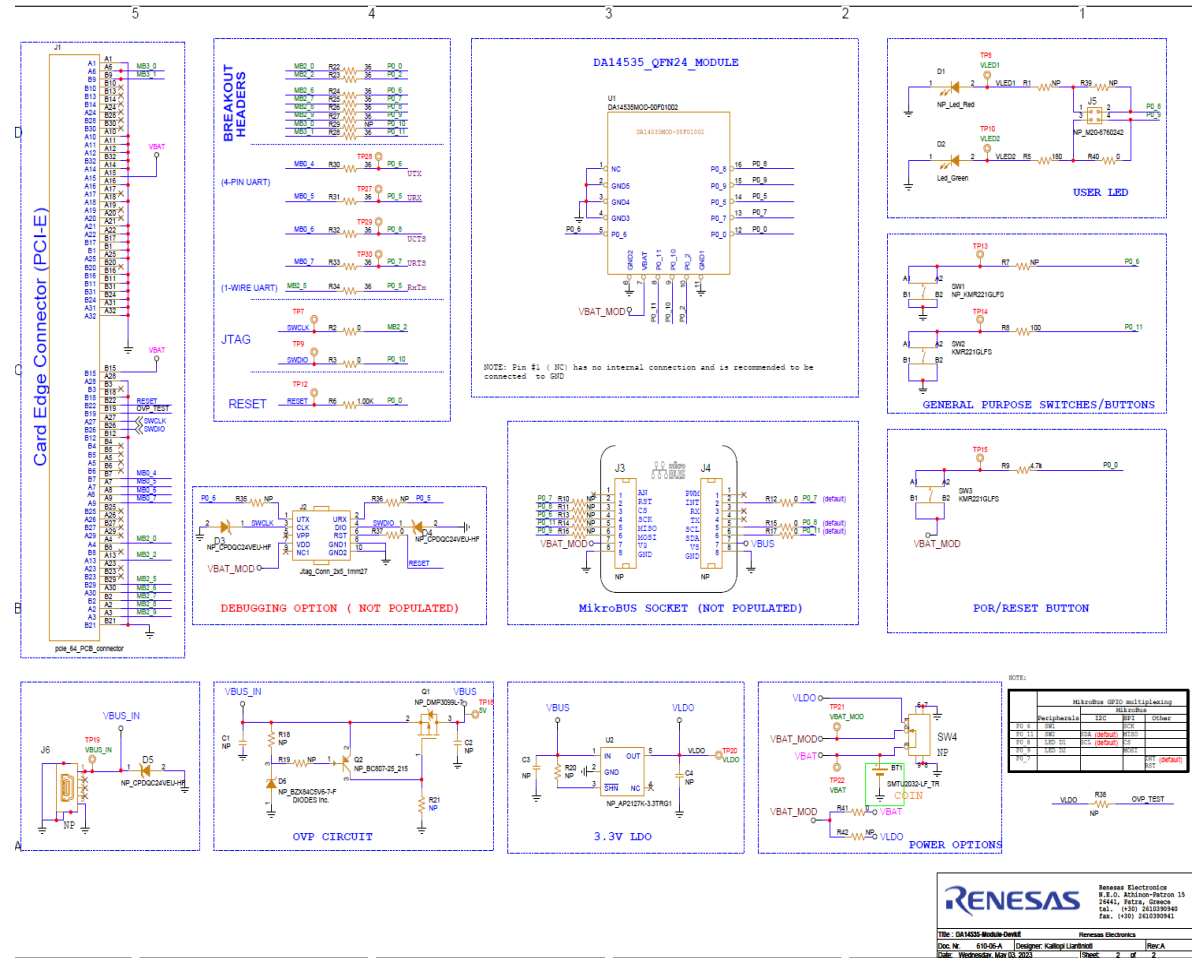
5 4 3 2 1

D
C
B
A

J1
Card Edge Connector (PCI-E)
A1 A6 B9 B10 B13 B12 B14 A24 B28 B25 B30 A10 A11 A12 B32 A14 A15 A16 A17 A18 A19 A20 A21 A22 B17 B1 A25 B20 B16 B11 B31 B24 A31 A32
MB3_0 MB3_1
VBAT
B15 A28 B3 B18 B22 B19 A27 B26 B12 B4 B5 A5 B6 B7 A7 A9 B8 B25 A26 B27 A29 A4 B6 A13 B23 B29 A30 B2 A2 A3 B21
VBAT
RESET OVP_TEST SWCLK SWDIO
MB0_4 MB0_5 MB0_6 MB0_7
MB2_0 MB2_2
MB3_5 MB3_7 MB3_6 MB2_3 MB2_5
pcie_64_PCB_connector

BREAKOUT HEADERS
MB2_0 R22 36 P0_0
MB2_2 R23 36 P0_2
MB2_6 R24 36 P0_6
MB2_7 R25 36 P0_7
MB2_8 R26 36 P0_8
MB2_9 R27 36 P0_9
MB3_0 R29 NP P0_10
MB3_1 R28 36 P0_11
(4-PIN UART)
MB0_4 R30 36 TP26 P0_6 UTX
MB0_5 R31 36 TP27 P0_5 URX
MB0_6 R32 36 TP29 P0_8 UCTS
MB0_7 R33 36 TP30 P0_7 URTS
(1-WIRE UART) MB2_5 R34 36 P0_5 RxTx
JTAG
TP7 SWCLK R2 0 MB2_2
TP9 SWDIO R3 0 P0_10
RESET TP12 RESET R6 1.00K P0_0

DA14535_QFN24_MODULE
U1
DA14535MOD-00F01002
DA14535MOD-00F01002
1 NC
2 GND5
3 GND4
4 GND3
5 P0_6
P0_6
16 P0_8
15 P0_9
14 P0_5
13 P0_7
12 P0_0
P0_8 P0_9 P0_5 P0_7 P0_0
GND2 VBAT P0_11 P0_10 P0_2 GND1
VBAT_MOD
P0_11 P0_10 P0_2
NOTE: Pin #1 ( NC) has no internal connection and is recommended to be connected to GND

D1 TP8 VLED1 R1 NP R39 NP
NP_Led_Red
J5
NP_M20-9760242
P0_8 P0_9
D2 TP10 VLED2 R5 180 R40 0
Led_Green
USER LED

TP13 R7 NP P0_6
A1 A2 SW1 B1 B2 NP_KMR221GLFS
TP14 R8 100 P0_11
A1 A2 SW2 B1 B2 KMR221GLFS
GENERAL PURPOSE SWITCHES/BUTTONS

TP15 R9 4.7k P0_0
A1 A2 SW3 B1 B2 KMR221GLFS
VBAT_MOD
POR/RESET BUTTON

P0_6 R35 NP
J2
UTX URX CLK DIO VPP RST VDD GND1 NC1 GND2
R36 NP P0_5
SWCLK SWDIO
D3 NP_CPDQC24VEU-HF
D4 NP_CPDQC24VEU-HF
R47 0
VBAT_MOD
RESET
Jtag_Conn_2x5_1mm27
DEBUGGING OPTION ( NOT POPULATED)

J3 J4
P0_7 R10 P0_8 R11 P0_6 R13 P0_5 R14 P0_9 R16 VBAT_MOD
AN RST CS SCK MISO MOSI V3 GND
PWM INT RX TX SCL SDA V5 GND
R12 0 P0_7 (default)
R15 0 P0_8 (default)
R17 0 P0_11 (default)
VBUS
NP NP
MikroBUS SOCKET (NOT POPULATED)

NOTE:
| MikroBus GPIO multiplexing | | | | |
|---|---|---|---|---|
| | | MikroBus | | |
| | Peripherals | I2C | SPI | Other |
| P0_6 | SW1 | | SCK | |
| P0_11 | SW2 | SDA (default) | MISO | |
| P0_8 | LED D1 | SCL (default) | CS | |
| P0_9 | LED D2 | | MOSI | |
| P0_7 | | | | INT (default) RST |

VLDO R38 OVP_TEST NP

VBUS_IN
TP19 VBUS_IN
J6 D5 NP_CPDQC24VEU-HF
NP

VBUS_IN Q1 NP_DMP3099L-7 VBUS TP18 5V
C1 NP R18 NP
R19 NP Q2 NP_BC807-25_215
D6 NP_BZX84C5V6-7-F DIODES Inc.
C2 NP R21 NP
OVP CIRCUIT

VBUS VLDO
U2 IN OUT GND SHN NC
C3 NP R20 NP
NP_AP2127K-3.3TRG1
VLDO TP20 VLDO C4 NP
3.3V LDO

VLDO TP21 VBAT_MOD
VBAT_MOD
VBAT
TP22 VBAT
SW4
BT1 SMTU2032-LF_TR COIN
VBAT_MOD R41 VBAT
R42 VLDO
POWER OPTIONS

RENESAS
Renesas Electronics
N.K.O. Athinon-Patron 15
26441, Patra, Greece
tel. (+30) 2610390940
fax. (+30) 2610390941
Title: DA14535-Module-Devkit
Renesas Electronics
Doc. Nr. 610-06-A
Designer: Kalliopi Liantinioti
Rev: A
Date: Wednesday, May 03, 2023
Sheet: 2 of 2